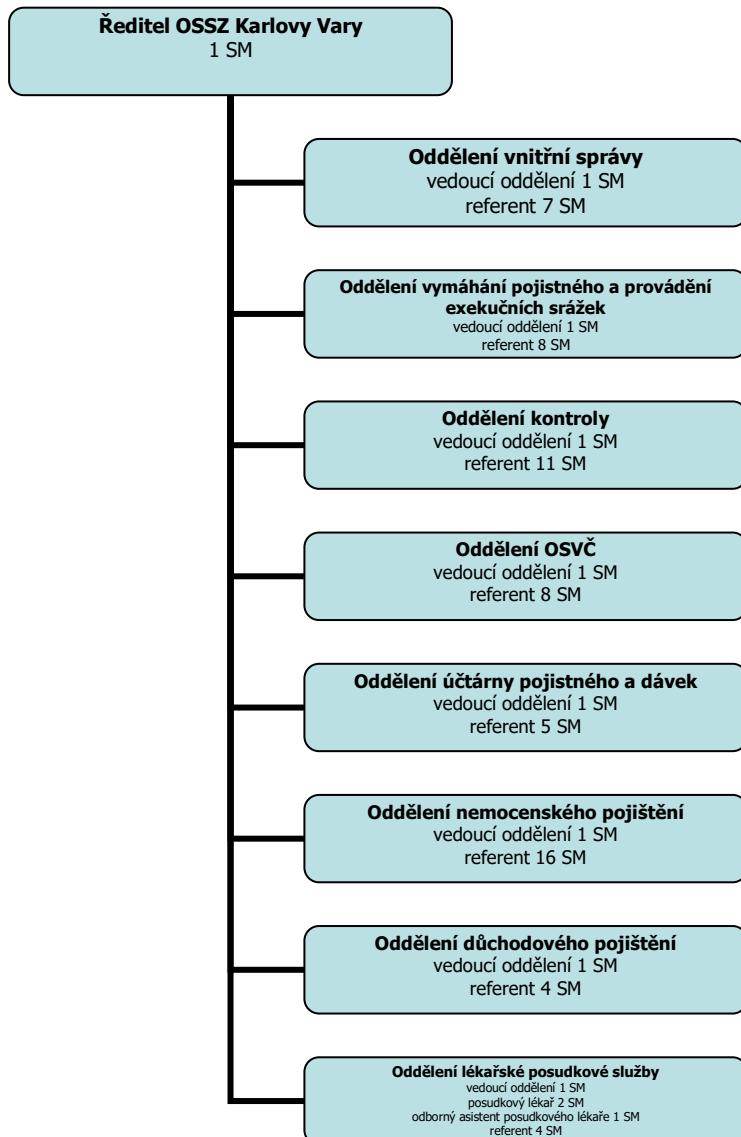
Ředitel OSSZ Karlovy Vary
1 SM

Oddělení vnitřní správy
vedoucí oddělení 1 SM
referent 7 SM

Oddělení vymáhání pojistného a provádění exekučních srážek
vedoucí oddělení 1 SM
referent 8 SM

Oddělení kontroly
vedoucí oddělení 1 SM
referent 11 SM

Oddělení OSVČ
vedoucí oddělení 1 SM
referent 8 SM

Oddělení účtárny pojistného a dávek
vedoucí oddělení 1 SM
referent 5 SM

Oddělení nemocenského pojištění
vedoucí oddělení 1 SM
referent 16 SM

Oddělení důchodového pojištění
vedoucí oddělení 1 SM
referent 4 SM

Oddělení lékařské posudkové služby
vedoucí oddělení 1 SM
posudkový lékař 2 SM
odborný asistent posudkového lékaře 1 SM
referent 4 SM